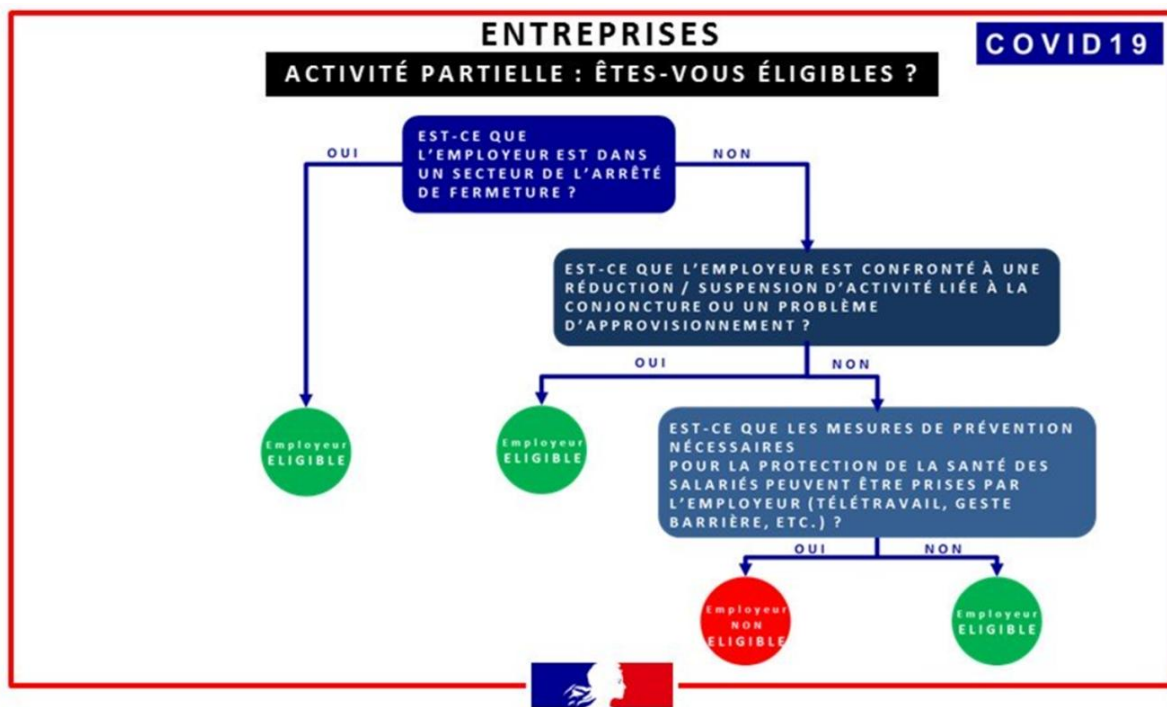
ENTREPRISES

COVID19

ACTIVITÉ PARTIELLE : ÊTES-VOUS ÉLIGIBLES ?

EST-CE QUE L'EMPLOYEUR EST DANS UN SECTEUR DE L'ARRÊTÉ DE FERMETURE ?

OUI

NON

EST-CE QUE L'EMPLOYEUR EST CONFRONTÉ À UNE RÉDUCTION / SUSPENSION D'ACTIVITÉ LIÉE À LA CONJONCTURE OU UN PROBLÈME D'APPROVISIONNEMENT ?

OUI

NON

Employeur ELIGIBLE

Employeur ELIGIBLE

EST-CE QUE LES MESURES DE PRÉVENTION NÉCESSAIRES
POUR LA PROTECTION DE LA SANTÉ DES SALARIÉS PEUVENT ÊTRE PRISES PAR L'EMPLOYEUR (TÉLÉTRAVAIL, GESTE BARRIÈRE, ETC.) ?

OUI

NON

Employeur NON ELIGIBLE

Employeur ELIGIBLE